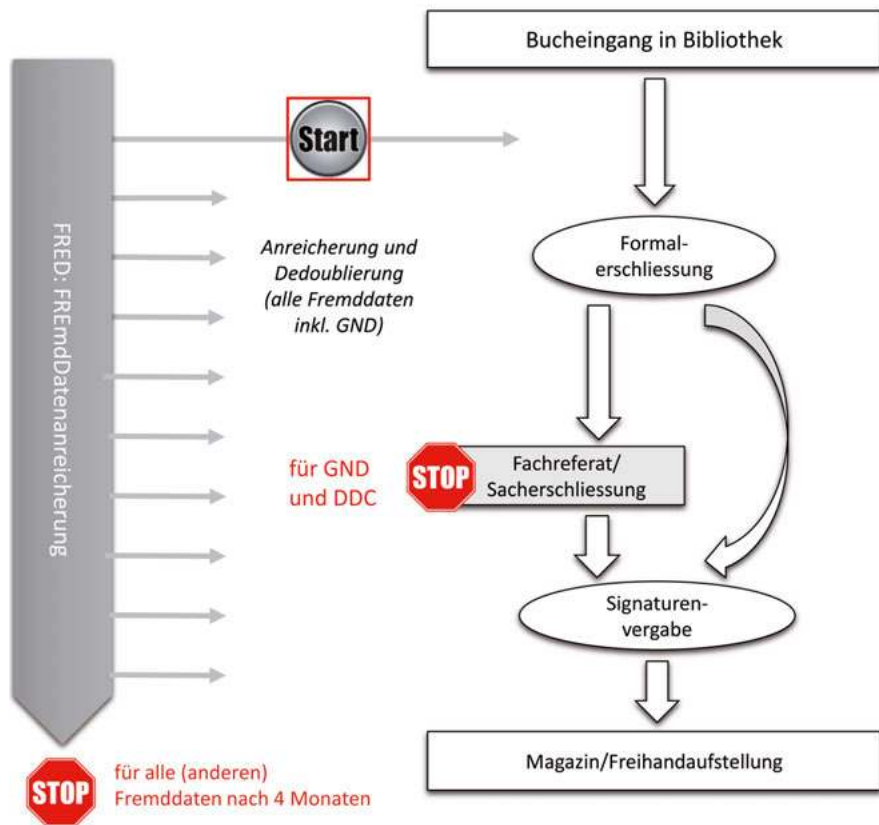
Bucheingang in Bibliothek

FRED: FREmdDatenanreicherung

Start

Anreicherung und Dedoublierung (alle Fremddaten inkl. GND)

Formalerschliessung

für GND und DDC

STOP

Fachreferat/ Sacherschliessung

Signaturenvergabe

Magazin/Freihandaufstellung

STOP

für alle (anderen) Fremddaten nach 4 Monaten